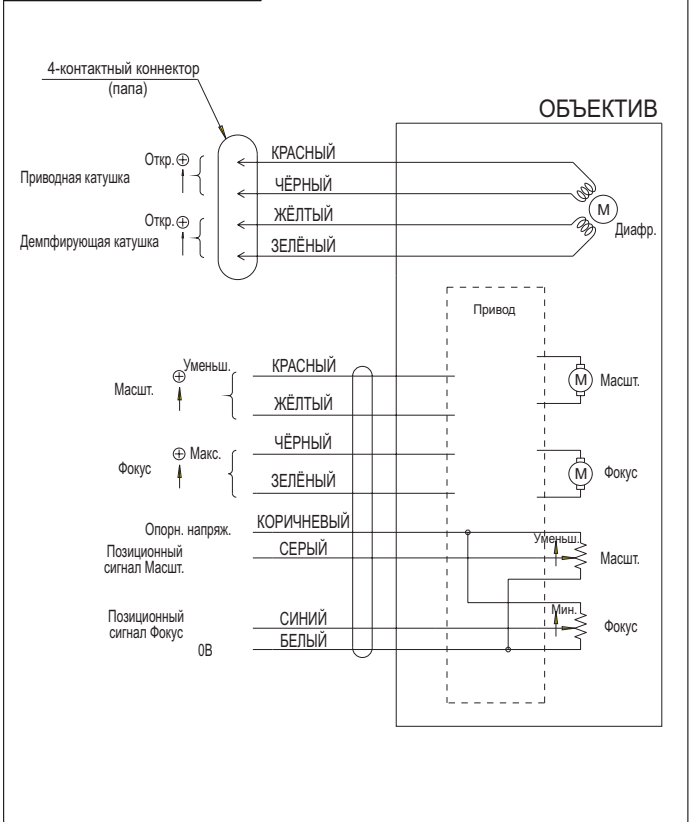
4-контактный коннектор
(папа)

ОБЪЕКТИВ

Откр. ⊕
Приводная катушка

КРАСНЫЙ
ЧЁРНЫЙ

Откр. ⊕
Демпфирующая катушка

ЖЁЛТЫЙ
ЗЕЛЁНЫЙ

M
Диафр.

Привод

Уменьш.
⊕
Масшт.

КРАСНЫЙ
ЖЁЛТЫЙ

M
Масшт.

⊕ Макс.
Фокус

ЧЁРНЫЙ
ЗЕЛЁНЫЙ

M
Фокус

Опорн. напряж.
КОРИЧНЕВЫЙ
Позиционный сигнал Масшт.
СЕРЫЙ

Уменьш.
Масшт.

Позиционный сигнал Фокус
СИНИЙ
0В
БЕЛЫЙ

Мин.
Фокус